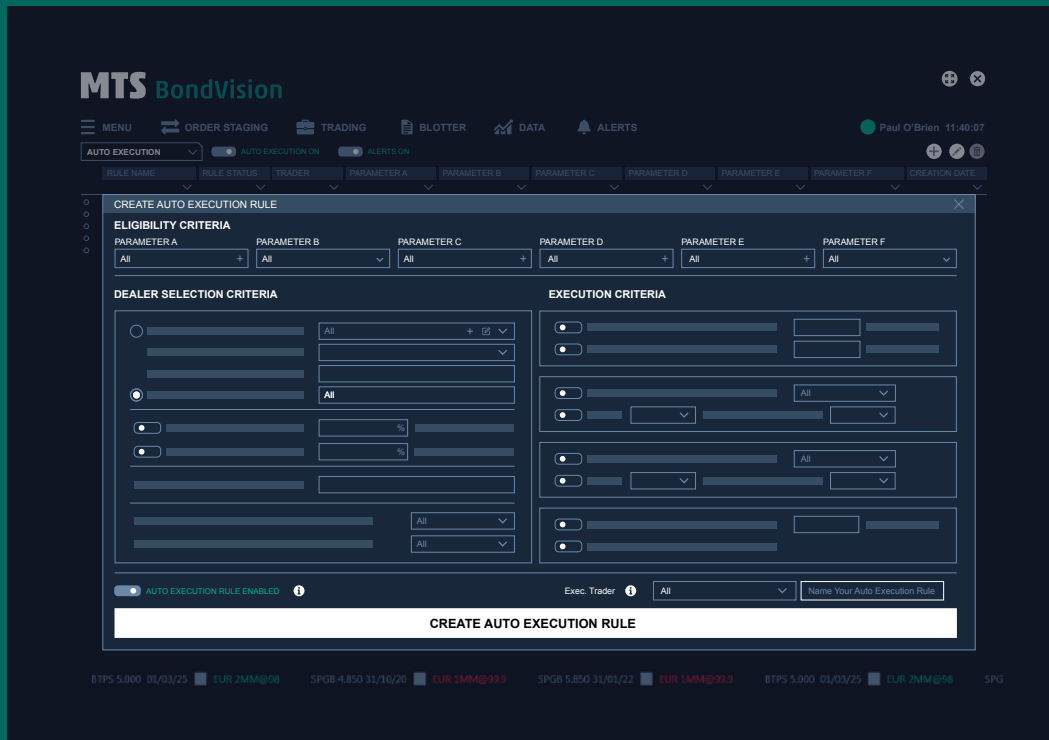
MTS BondVision

MENU ORDER STAGING TRADING BLOTTER DATA ALERTS

Paul O'Brien 11:40:07

AUTO EXECUTION AUTO EXECUTION ON ALERTS ON

| RULE NAME | RULE STATUS | TRADER | PARAMETER A | PARAMETER B | PARAMETER C | PARAMETER D | PARAMETER E | PARAMETER F | CREATION DATE |
|---|---|---|---|---|---|---|---|---|---|

CREATE AUTO EXECUTION RULE

ELIGIBILITY CRITERIA

| PARAMETER A | PARAMETER B | PARAMETER C | PARAMETER D | PARAMETER E | PARAMETER F |
|---|---|---|---|---|---|
| All | All | All | All | All | All |

DEALER SELECTION CRITERIA

All

All

%

%

All

All

EXECUTION CRITERIA

All

All

AUTO EXECUTION RULE ENABLED

Exec. Trader All Name Your Auto Execution Rule

CREATE AUTO EXECUTION RULE

BTPS 5.000 01/03/25 EUR 2MM@98 SPGB 4.850 31/10/20 EUR 1MM@93.9 SPGB 5.850 31/01/22 EUR 1MM@93.9 BTPS 5.000 01/03/25 EUR 2MM@98 SPG